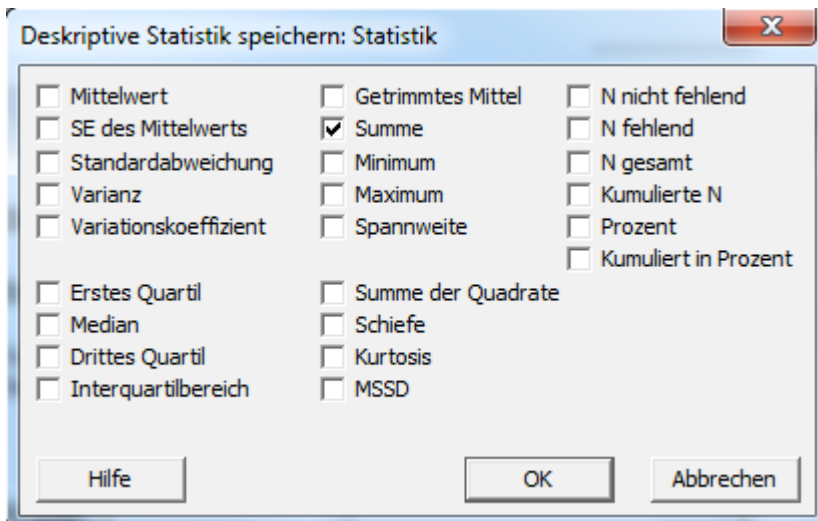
Deskriptive Statistik speichern: Statistik

X

Mittelwert
SE des Mittelwerts
Standardabweichung
Varianz
Variationskoeffizient

Erstes Quartil
Median
Drittes Quartil
Interquartilbereich

Getrimmtes Mittel
✓ Summe
Minimum
Maximum
Spannweite

Summe der Quadrate
Schiefe
Kurtosis
MSSD

N nicht fehlend
N fehlend
N gesamt
Kumulierte N
Prozent
Kumuliert in Prozent

Hilfe

OK

Abbrechen